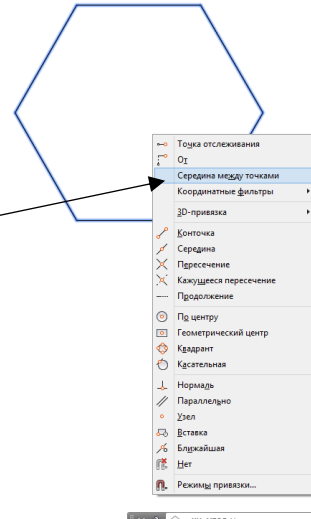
Точка отслеживания
От
Середина между точками
Координатные фильтры
3D-привязка
Конточка
Середина
Пересечение
Кажущееся пересечение
Продолжение
По центру
Геометрический центр
Квадрант
Касательная
Нормаль
Параллельно
Узел
Вставка
Ближайшая
Нет
Режимы привязки...